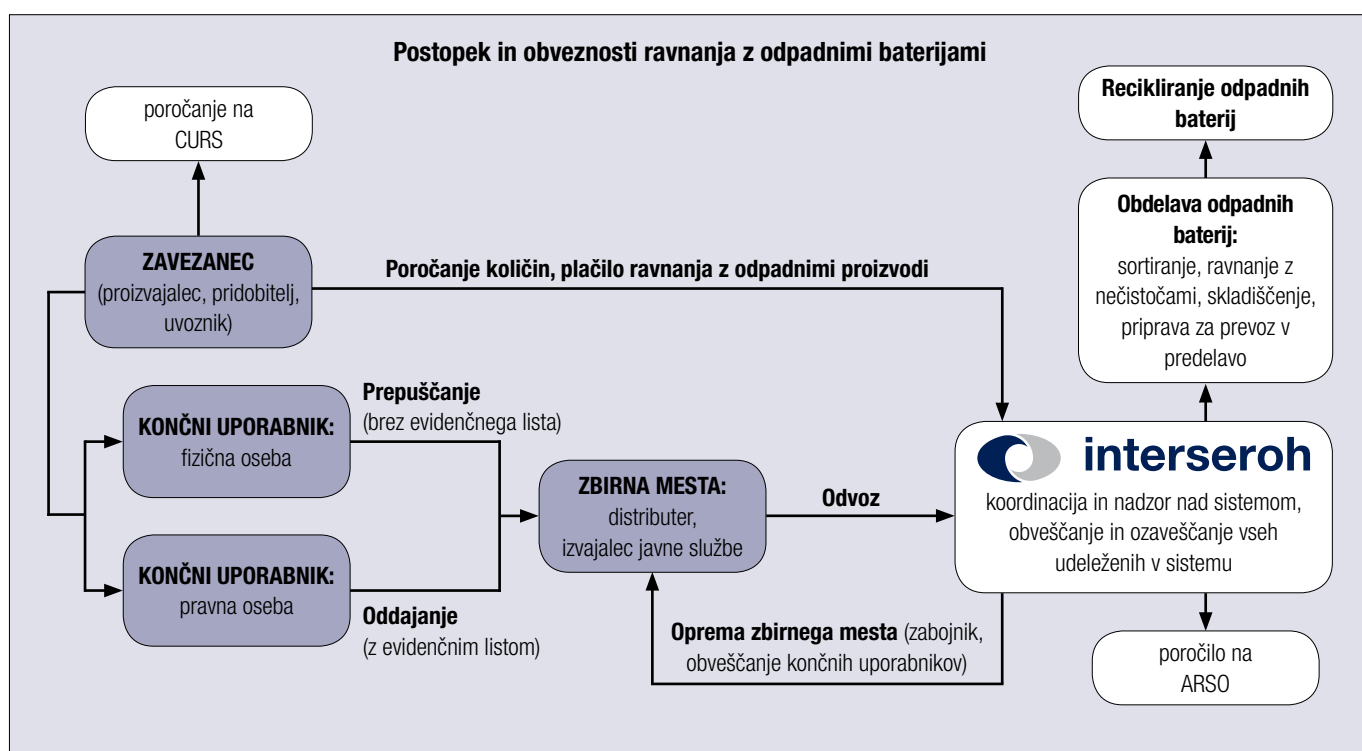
Postopek in obveznosti ravnanja z odpadnimi baterijami

poročanje na CURS

Recikliranje odpadnih baterij

Obdelava odpadnih baterij: sortiranje, ravnanje z nečistočami, skladiščenje, priprava za prevoz v predelavo

ZAVEZANEC (proizvajalec, pridobitelj, uvoznik)

Poročanje količin, plačilo ravnanja z odpadnimi proizvodi

KONČNI UPORABNIK: fizična oseba

Prepuščanje (brez evidenčnega lista)

ZBIRNA MESTA: distributer, izvajalec javne službe

Odvoz

interseroh

koordinacija in nadzor nad sistemom, obveščanje in ozaveščanje vseh udeleženih v sistemu

KONČNI UPORABNIK: pravna oseba

Oddajanje (z evidenčnim listom)

Oprema zbirnega mesta (zabojnik, obveščanje končnih uporabnikov)

poročilo na ARSO